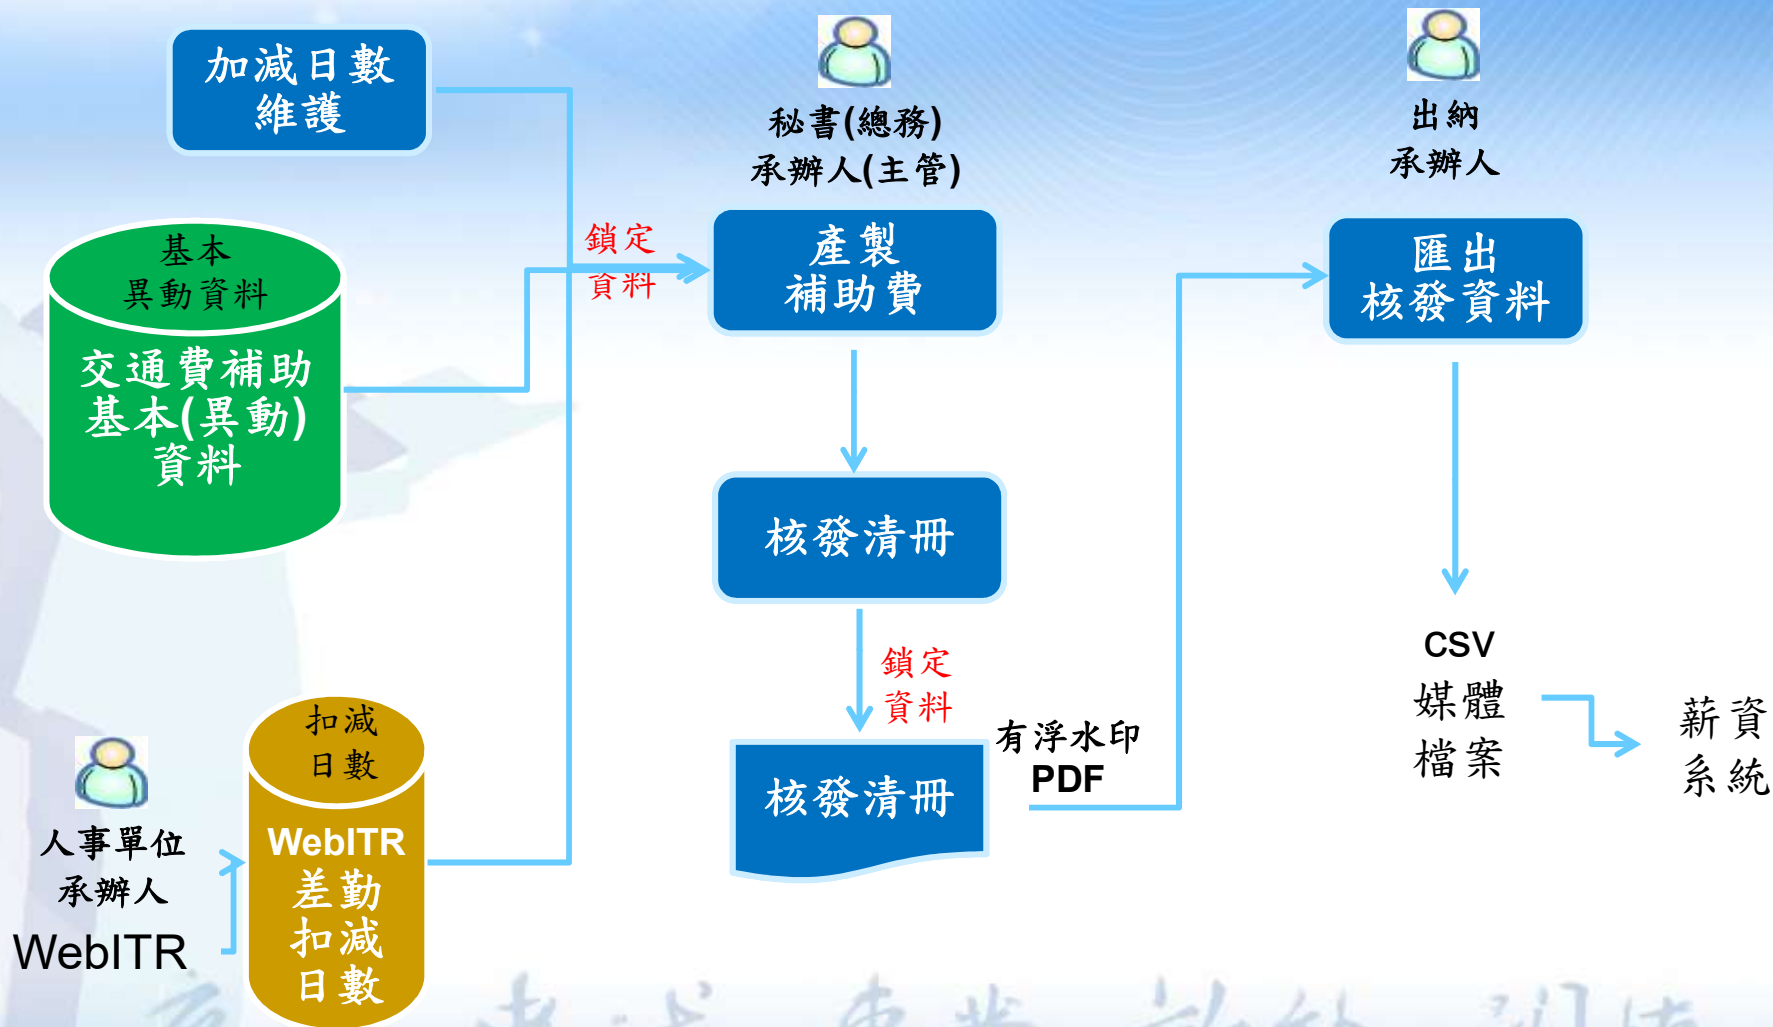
加減日數維護

基本異動資料

交通費補助基本(異動)資料

秘書(總務)承辦人(主管)

鎖定資料

產製補助費

核發清冊

鎖定資料

核發清冊

有浮水印PDF

出納承辦人

匯出核發資料

CSV媒體檔案

薪資系統

人事單位承辦人

WebITR

扣減日數

WebITR差勤扣減日數